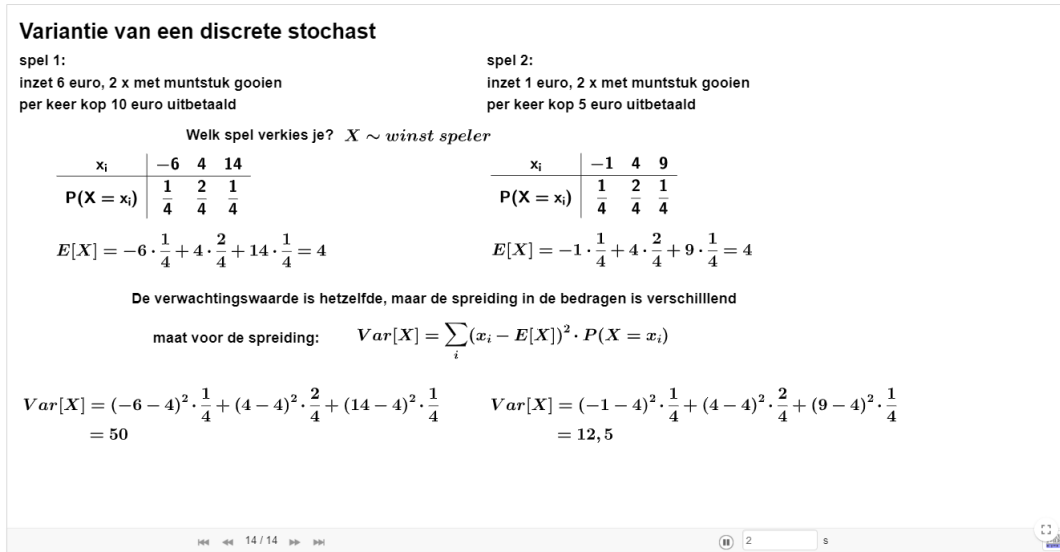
Variantie van een discrete stochast

spel 1:
inzet 6 euro, 2 x met muntstuk gooien
per keer kop 10 euro uitbetaald

spel 2:
inzet 1 euro, 2 x met muntstuk gooien
per keer kop 5 euro uitbetaald

Welk spel verkies je? $X \sim winst\ speler$

| $x_i$ | $-6$ | $4$ | $14$ |
|---|---|---|---|
| $P(X = x_i)$ | $\frac{1}{4}$ | $\frac{2}{4}$ | $\frac{1}{4}$ |

$E[X] = -6 \cdot \frac{1}{4} + 4 \cdot \frac{2}{4} + 14 \cdot \frac{1}{4} = 4$

| $x_i$ | $-1$ | $4$ | $9$ |
|---|---|---|---|
| $P(X = x_i)$ | $\frac{1}{4}$ | $\frac{2}{4}$ | $\frac{1}{4}$ |

$E[X] = -1 \cdot \frac{1}{4} + 4 \cdot \frac{2}{4} + 9 \cdot \frac{1}{4} = 4$

De verwachtingswaarde is hetzelfde, maar de spreiding in de bedragen is verschillend

maat voor de spreiding: $Var[X] = \sum_i (x_i - E[X])^2 \cdot P(X = x_i)$

$Var[X] = (-6-4)^2 \cdot \frac{1}{4} + (4-4)^2 \cdot \frac{2}{4} + (14-4)^2 \cdot \frac{1}{4}$
$= 50$

$Var[X] = (-1-4)^2 \cdot \frac{1}{4} + (4-4)^2 \cdot \frac{2}{4} + (9-4)^2 \cdot \frac{1}{4}$
$= 12,5$

14 / 14

2 s